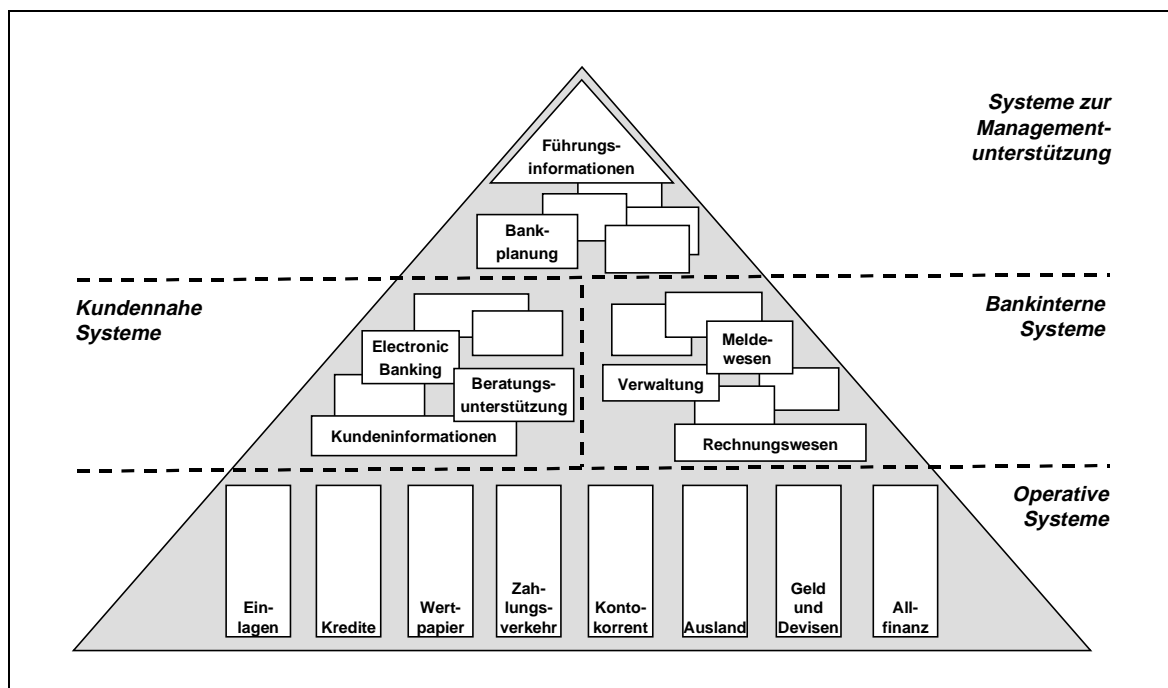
Systeme zur Management­unterstützung

Führungs­informationen

Bank­planung

Kundennahe Systeme

Bankinterne Systeme

Electronic Banking

Beratungs­unterstützung

Kundeninformationen

Melde­wesen

Verwaltung

Rechnungswesen

Operative Systeme

Ein­lagen

Kredite

Wert­papier

Zah­lungs­verkehr

Konto­korrent

Ausland

Geld und Devisen

All­finanz